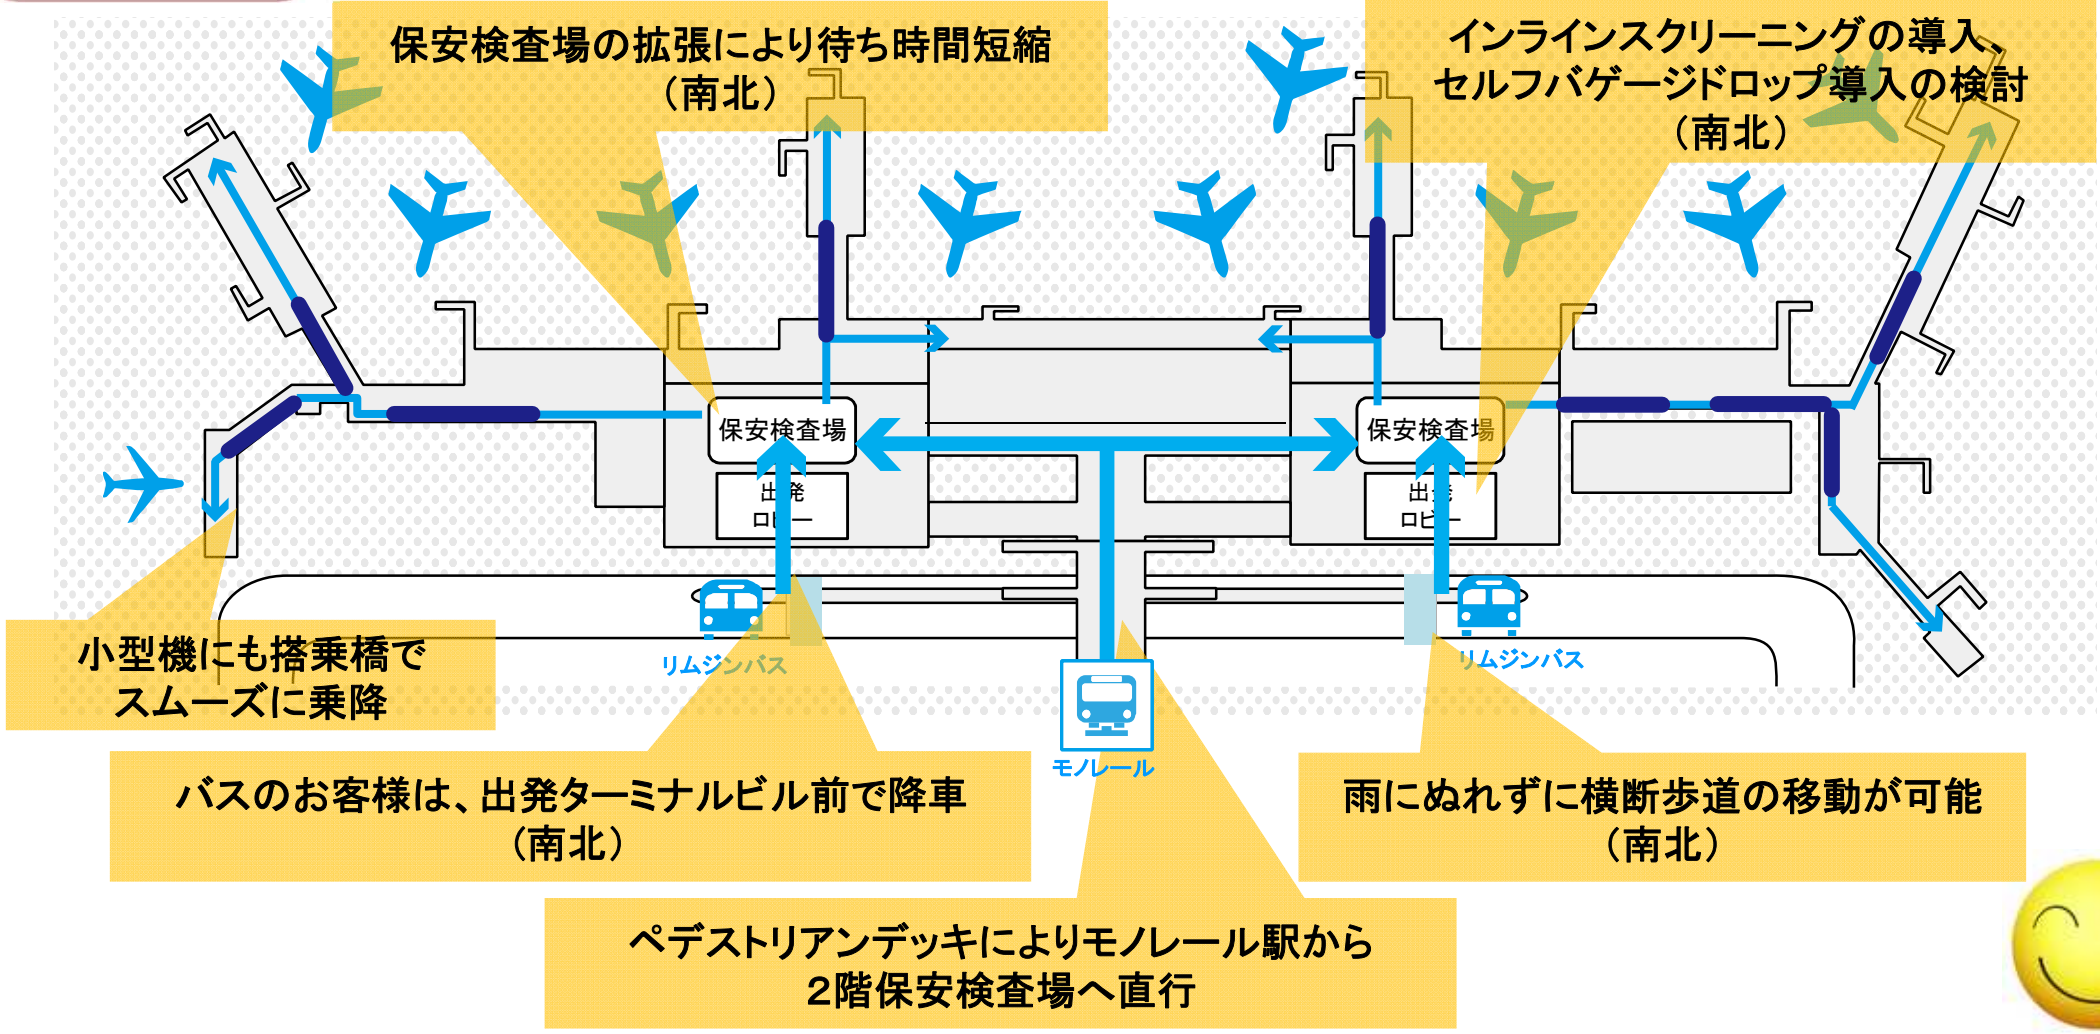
保安検査場の拡張により待ち時間短縮
（南北）

インラインスクリーニングの導入、
セルフバゲージドロップ導入の検討
（南北）

保安検査場

出発
ロビー

保安検査場

出発
ロビー

リムジンバス

リムジンバス

モノレール

小型機にも搭乗橋で
スムーズに乗降

バスのお客様は、出発ターミナルビル前で降車
（南北）

雨にぬれずに横断歩道の移動が可能
（南北）

ペデストリアンデッキによりモノレール駅から
2階保安検査場へ直行